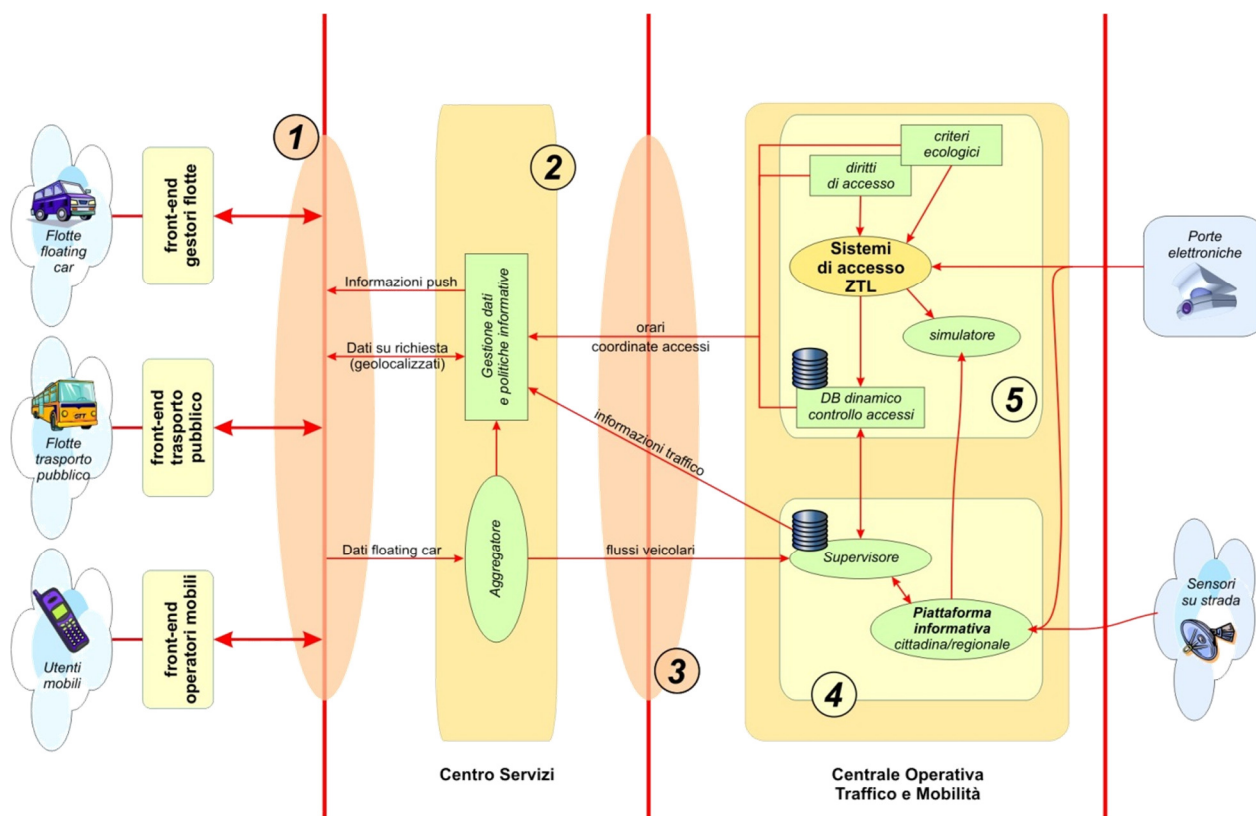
Flotte floating car

front-end gestori flotte

Flotte trasporto pubblico

front-end trasporto pubblico

Utenti mobili

front-end operatori mobili

1

2

3

4

5

Informazioni push

Dati su richiesta (geolocalizzati)

Dati floating car

Gestione dati e politiche informative

Aggregatore

orari coordinate accessi

informazioni traffico

flussi veicolari

criteri ecologici

diritti di accesso

Sistemi di accesso ZTL

simulatore

DB dinamico controllo accessi

Supervisore

Piattaforma informativa cittadina/regionale

Porte elettroniche

Sensori su strada

Centro Servizi

Centrale Operativa Traffico e Mobilità